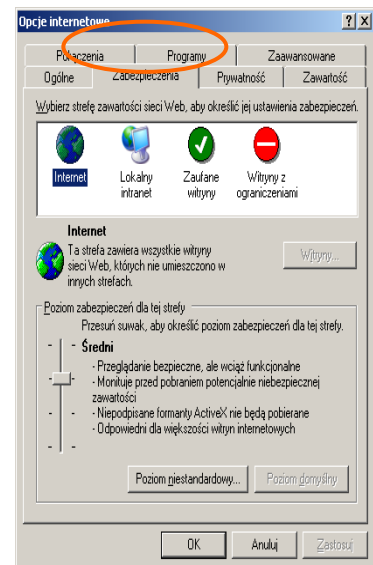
Opcje internetowe

?
X

Połączenia
Programy
Zaawansowane
Ogólne
Zabezpieczenia
Prywatność
Zawartość

Wybierz strefę zawartości sieci Web, aby określić jej ustawienia zabezpieczeń.

Internet
Lokalny intranet
Zaufane witryny
Witryny z ograniczeniami

Internet
Ta strefa zawiera wszystkie witryny sieci Web, których nie umieszczono w innych strefach.

Witryny...

Poziom zabezpieczeń dla tej strefy
Przesuń suwak, aby określić poziom zabezpieczeń dla tej strefy.

- Średni
- Przeglądanie bezpieczne, ale wciąż funkcjonalne
- Monituje przed pobraniem potencjalnie niebezpiecznej zawartości
- Niepodpisane formanty ActiveX nie będą pobierane
- Odpowiedni dla większości witryn internetowych

Poziom niestandardowy...
Poziom domyślny

OK
Anuluj
Zastosuj